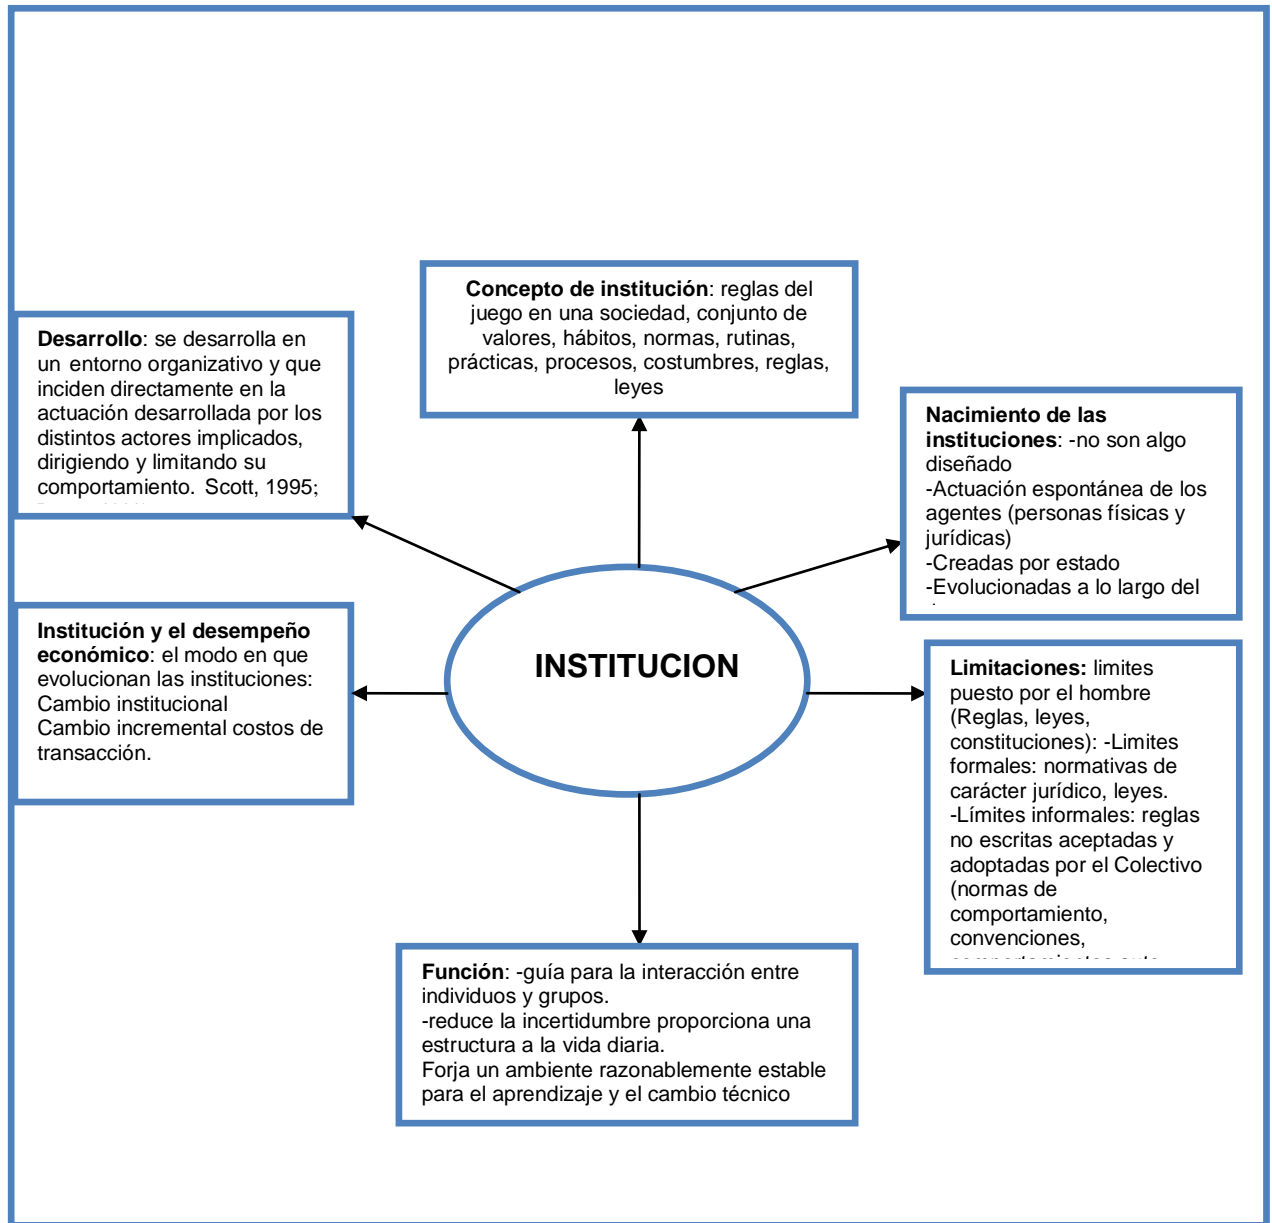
**Concepto de institución**: reglas del juego en una sociedad, conjunto de valores, hábitos, normas, rutinas, prácticas, procesos, costumbres, reglas, leyes

**Desarrollo**: se desarrolla en un entorno organizativo y que inciden directamente en la actuación desarrollada por los distintos actores implicados, dirigiendo y limitando su comportamiento. Scott, 1995;

**Nacimiento de las instituciones**: -no son algo diseñado
-Actuación espontánea de los agentes (personas físicas y jurídicas)
-Creadas por estado
-Evolucionadas a lo largo del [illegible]

INSTITUCION

**Institución y el desempeño económico**: el modo en que evolucionan las instituciones:
Cambio institucional
Cambio incremental costos de transacción.

**Limitaciones:** limites puesto por el hombre (Reglas, leyes, constituciones): -Limites formales: normativas de carácter jurídico, leyes.
-Límites informales: reglas no escritas aceptadas y adoptadas por el Colectivo (normas de comportamiento, convenciones, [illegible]

**Función**: -guía para la interacción entre individuos y grupos.
-reduce la incertidumbre proporciona una estructura a la vida diaria.
Forja un ambiente razonablemente estable para el aprendizaje y el cambio técnico